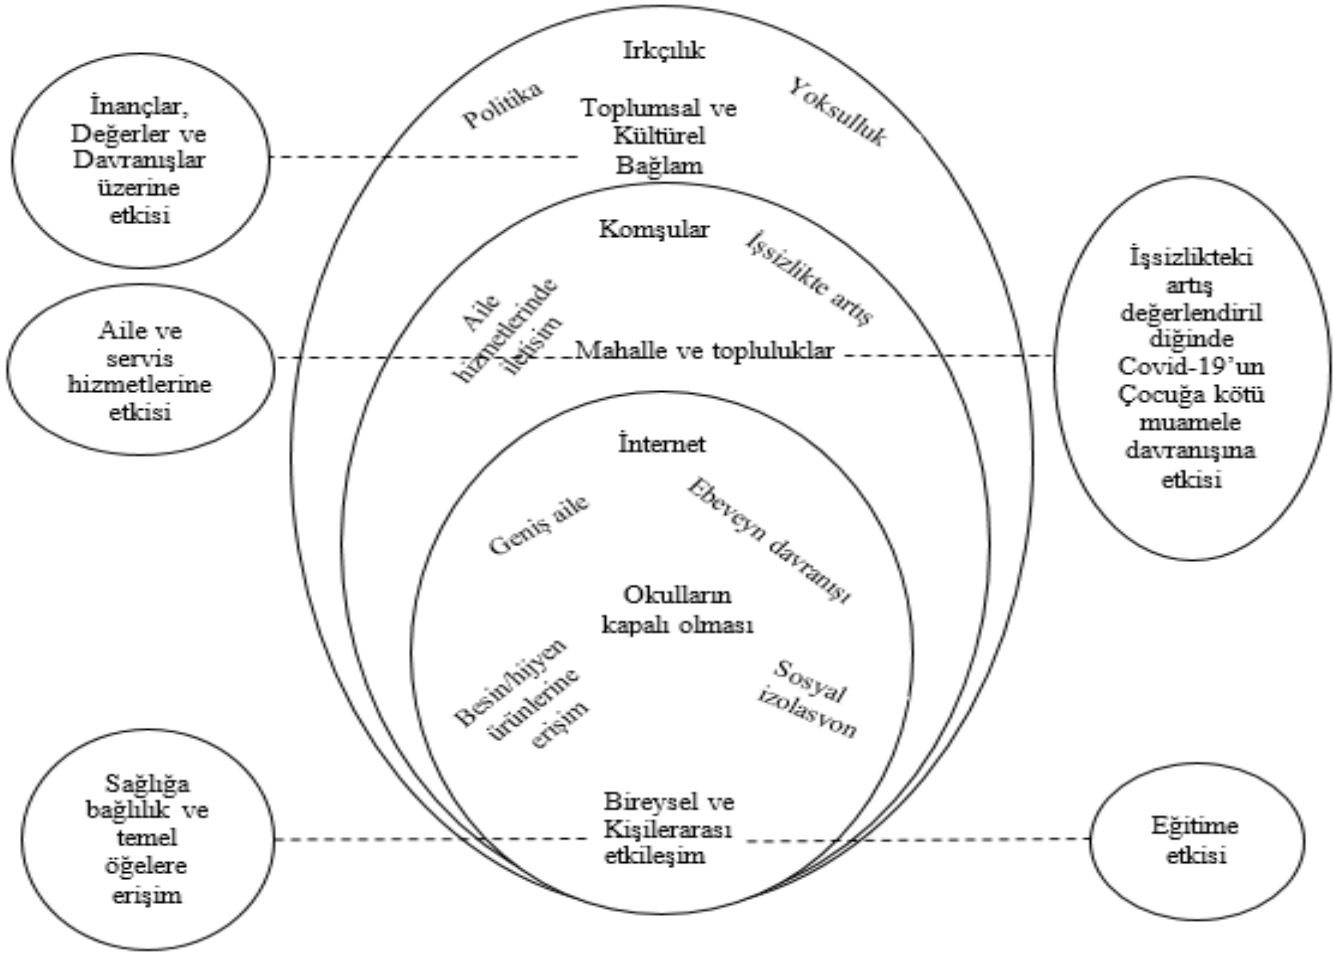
İnançlar, Değerler ve Davranışlar üzerine etkisi

Irkçılık

Politika

Toplumsal ve Kültürel Bağlam

Yoksulluk

Komşular

İşsizlikte artış

Aile hizmetlerinde iletişim

Aile ve servis hizmetlerine etkisi

Mahalle ve topluluklar

İşsizlikteki artış değerlendirildiğinde Covid-19'un Çocuğa kötü muamele davranışına etkisi

İnternet

Geniş aile

Ebeveyn davranışı

Okulların kapalı olması

Besin/hijyen ürünlerine erişim

Sosyal izolasyon

Sağlığa bağlılık ve temel öğelere erişim

Bireysel ve Kişilerarası etkileşim

Eğitime etkisi